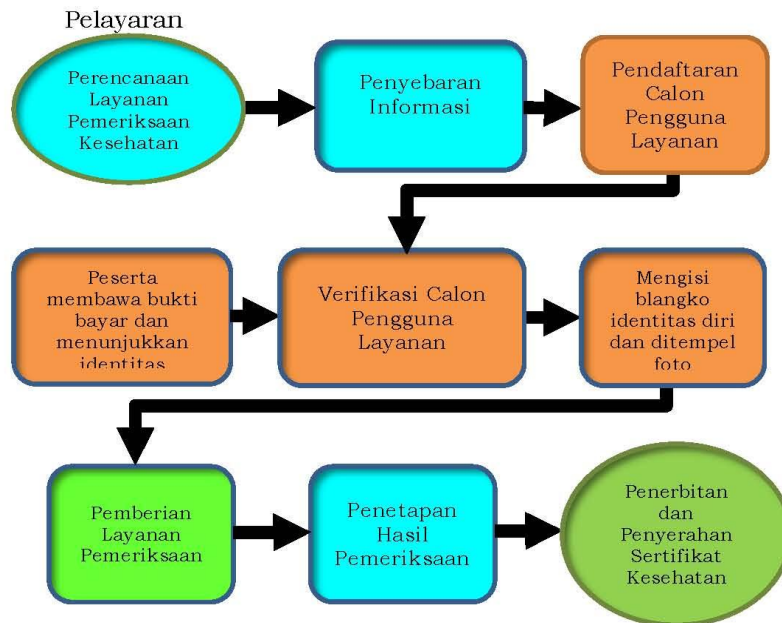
Pelayaran

Perencanaan Layanan Pemeriksaan Kesehatan

Penyebaran Informasi

Pendaftaran Calon Pengguna Layanan

Peserta membawa bukti bayar dan menunjukkan identitas

Verifikasi Calon Pengguna Layanan

Mengisi blangko identitas diri dan ditempel foto

Pemberian Layanan Pemeriksaan

Penetapan Hasil Pemeriksaan

Penerbitan dan Penyerahan Sertifikat Kesehatan